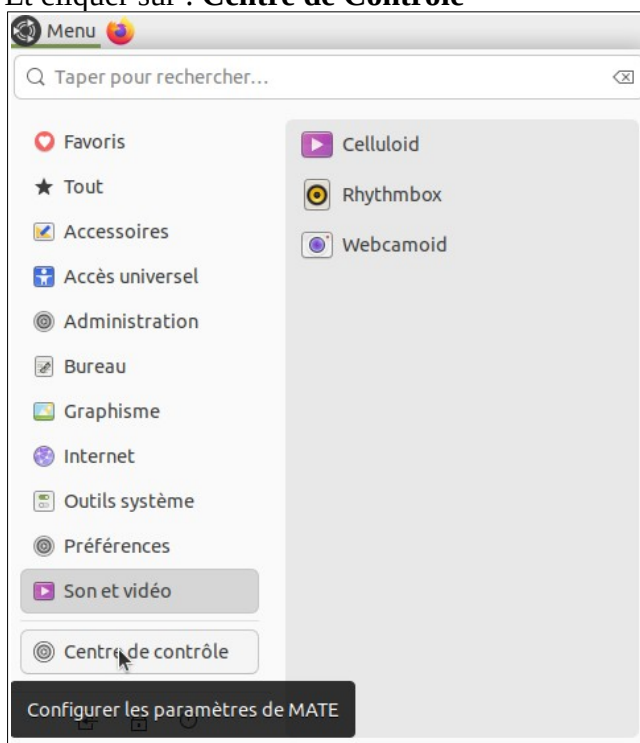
Et cliquer sur : **Centre de Contrôle**

Menu

Taper pour rechercher...

Favoris
Tout
Accessoires
Accès universel
Administration
Bureau
Graphisme
Internet
Outils système
Préférences
Son et vidéo

Centre de contrôle

Celluloid
Rhythmbox
Webcamoid

Configurer les paramètres de MATE